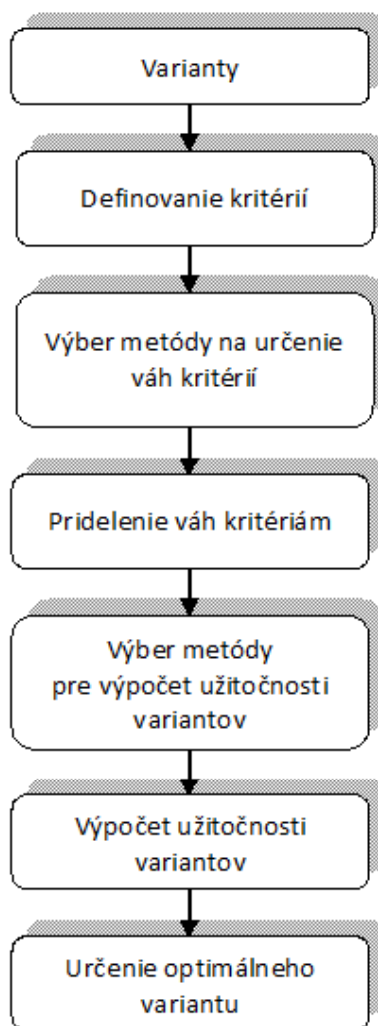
Varianty

Definovanie kritérií

Výber metódy na určenie váh kritérií

Pridelenie váh kritériám

Výber metódy pre výpočet užitočnosti variantov

Výpočet užitočnosti variantov

Určenie optimálneho variantu